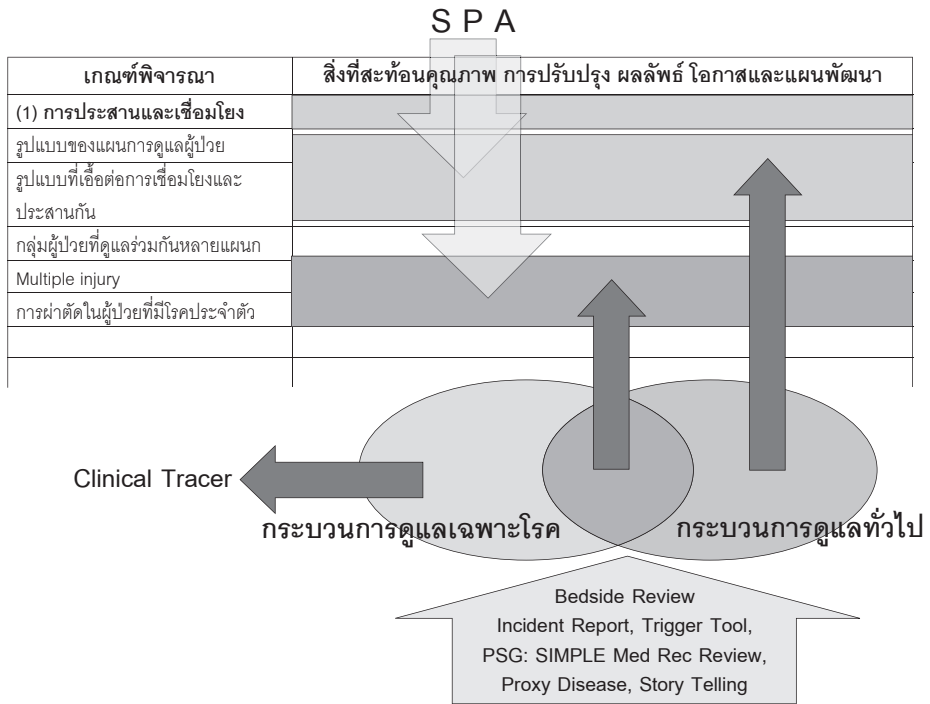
S P A

| เกณฑ์พิจารณา | สิ่งที่สะท้อนคุณภาพ การปรับปรุง ผลลัพธ์ โอกาสและแผนพัฒนา |
|---|---|
| (1) การประสานและเชื่อมโยง | |
| รูปแบบของแผนการดูแลผู้ป่วย | |
| รูปแบบที่เอื้อต่อการเชื่อมโยงและประสานกัน | |
| กลุ่มผู้ป่วยที่ดูแลร่วมกันหลายแผนก | |
| Multiple injury | |
| การผ่าตัดในผู้ป่วยที่มีโรคประจำตัว | |
| | |
| | |

Clinical Tracer

กระบวนการดูแลเฉพาะโรค

กระบวนการดูแลทั่วไป

Bedside Review
Incident Report, Trigger Tool,
PSG: SIMPLE Med Rec Review,
Proxy Disease, Story Telling